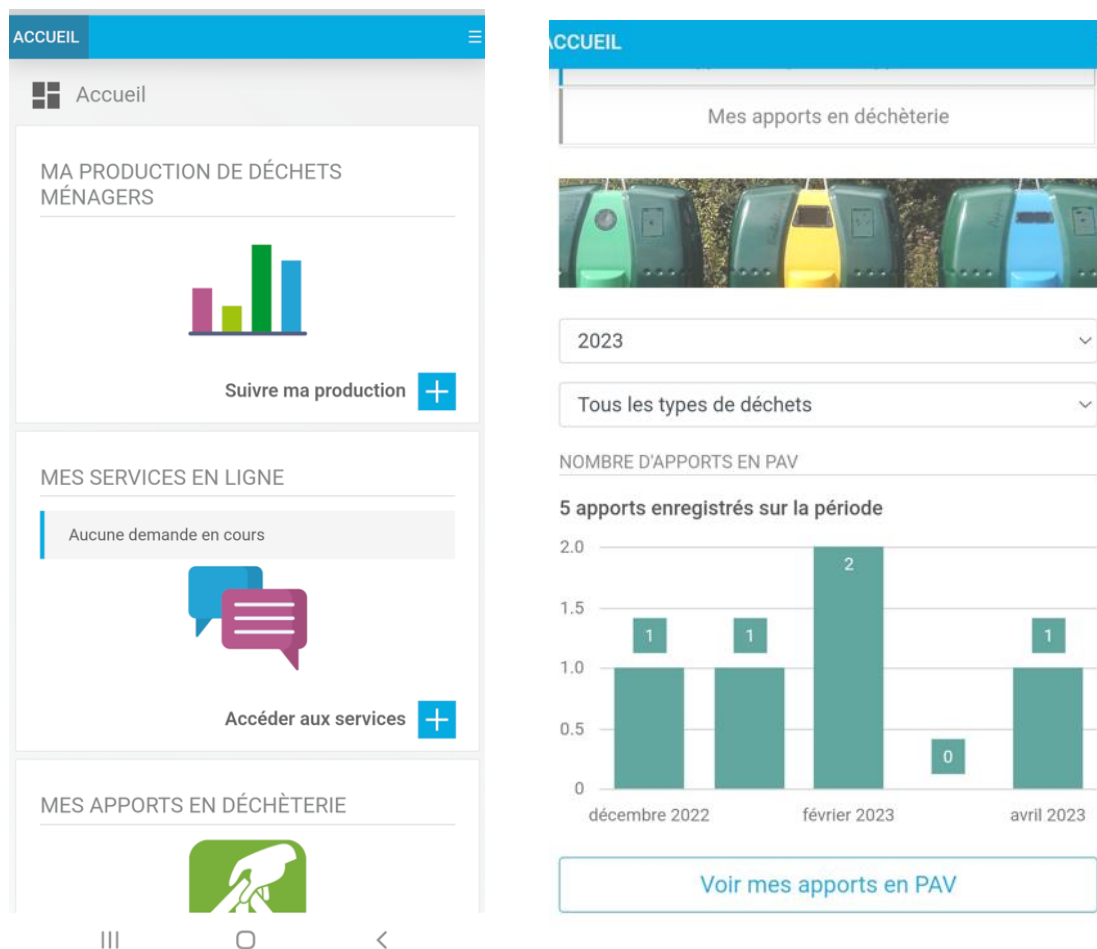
ACCUEIL

Accueil

MA PRODUCTION DE DÉCHETS MÉNAGERS

Suivre ma production +

MES SERVICES EN LIGNE

Aucune demande en cours

Accéder aux services +

MES APPORTS EN DÉCHÈTERIE

CCUEIL

Mes apports en déchèterie

2023

Tous les types de déchets

NOMBRE D'APPORTS EN PAV

5 apports enregistrés sur la période

2.0
1.5
1.0
0.5
0

1 1 2 0 1

décembre 2022 février 2023 avril 2023

Voir mes apports en PAV